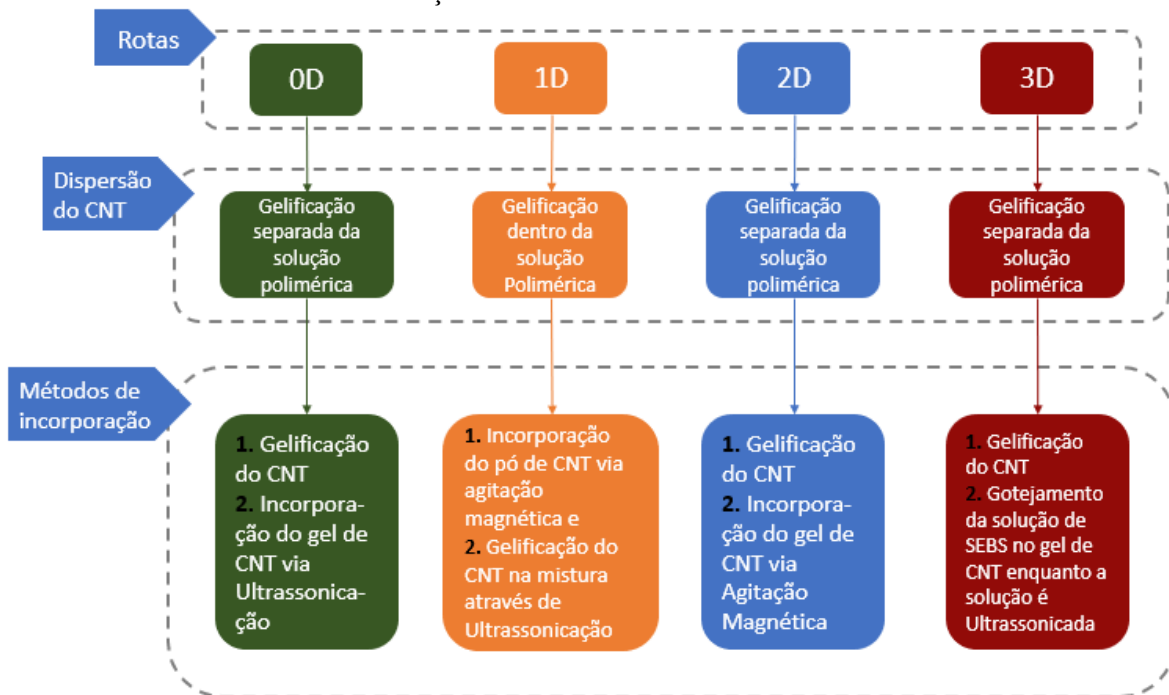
Rotas

0D

1D

2D

3D

Dispersão do CNT

Gelificação separada da solução polimérica

Gelificação dentro da solução Polimérica

Gelificação separada da solução polimérica

Gelificação separada da solução polimérica

Métodos de incorporação

1. Gelificação do CNT
2. Incorporação do gel de CNT via Ultrassonicação

1. Incorporação do pó de CNT via agitação magnética e
2. Gelificação do CNT na mistura através de Ultrassonicação

1. Gelificação do CNT
2. Incorporação do gel de CNT via Agitação Magnética

1. Gelificação do CNT
2. Gotejamento da solução de SEBS no gel de CNT enquanto a solução é Ultrassonicada